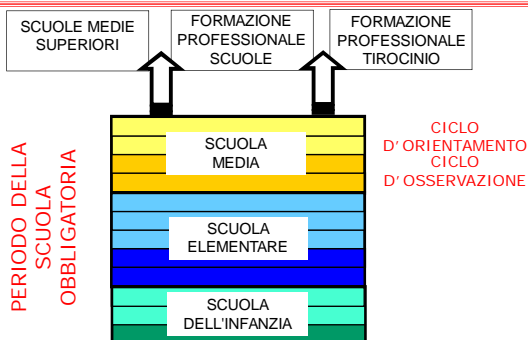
SCUOLE MEDIE SUPERIORI

FORMAZIONE PROFESSIONALE SCUOLE

FORMAZIONE PROFESSIONALE TIROCINIO

PERIODO DELLA SCUOLA OBBLIGATORIA

SCUOLA MEDIA

CICLO D'ORIENTAMENTO
CICLO D'OSSERVAZIONE

SCUOLA ELEMENTARE

SCUOLA DELL'INFANZIA